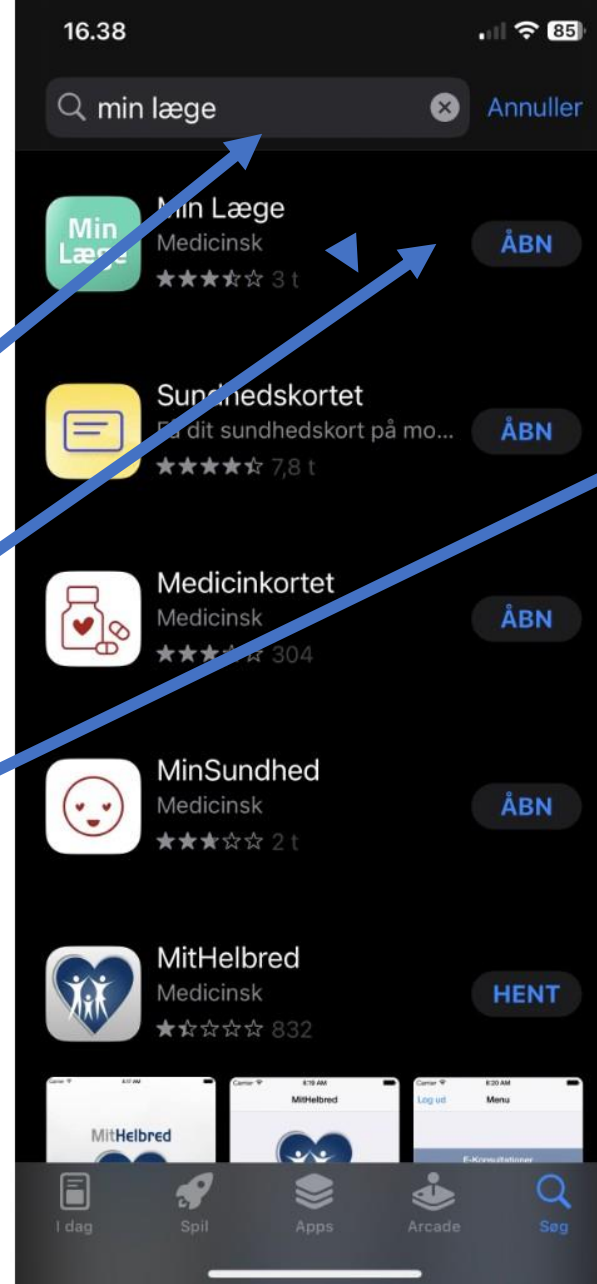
16.38

85

min læge

Annuller

Min Læge

Min Læge
Medicinsk
3 t

ÅBN

Sundhedskortet
Få dit sundhedskort på mo...
7,8 t

ÅBN

Medicinkortet
Medicinsk
304

ÅBN

MinSundhed
Medicinsk
2 t

ÅBN

MitHelbred
Medicinsk
832

HENT

MitHelbred

MitHelbred

Log ud Menu

I dag
Spil
Apps
Arcade
Søg